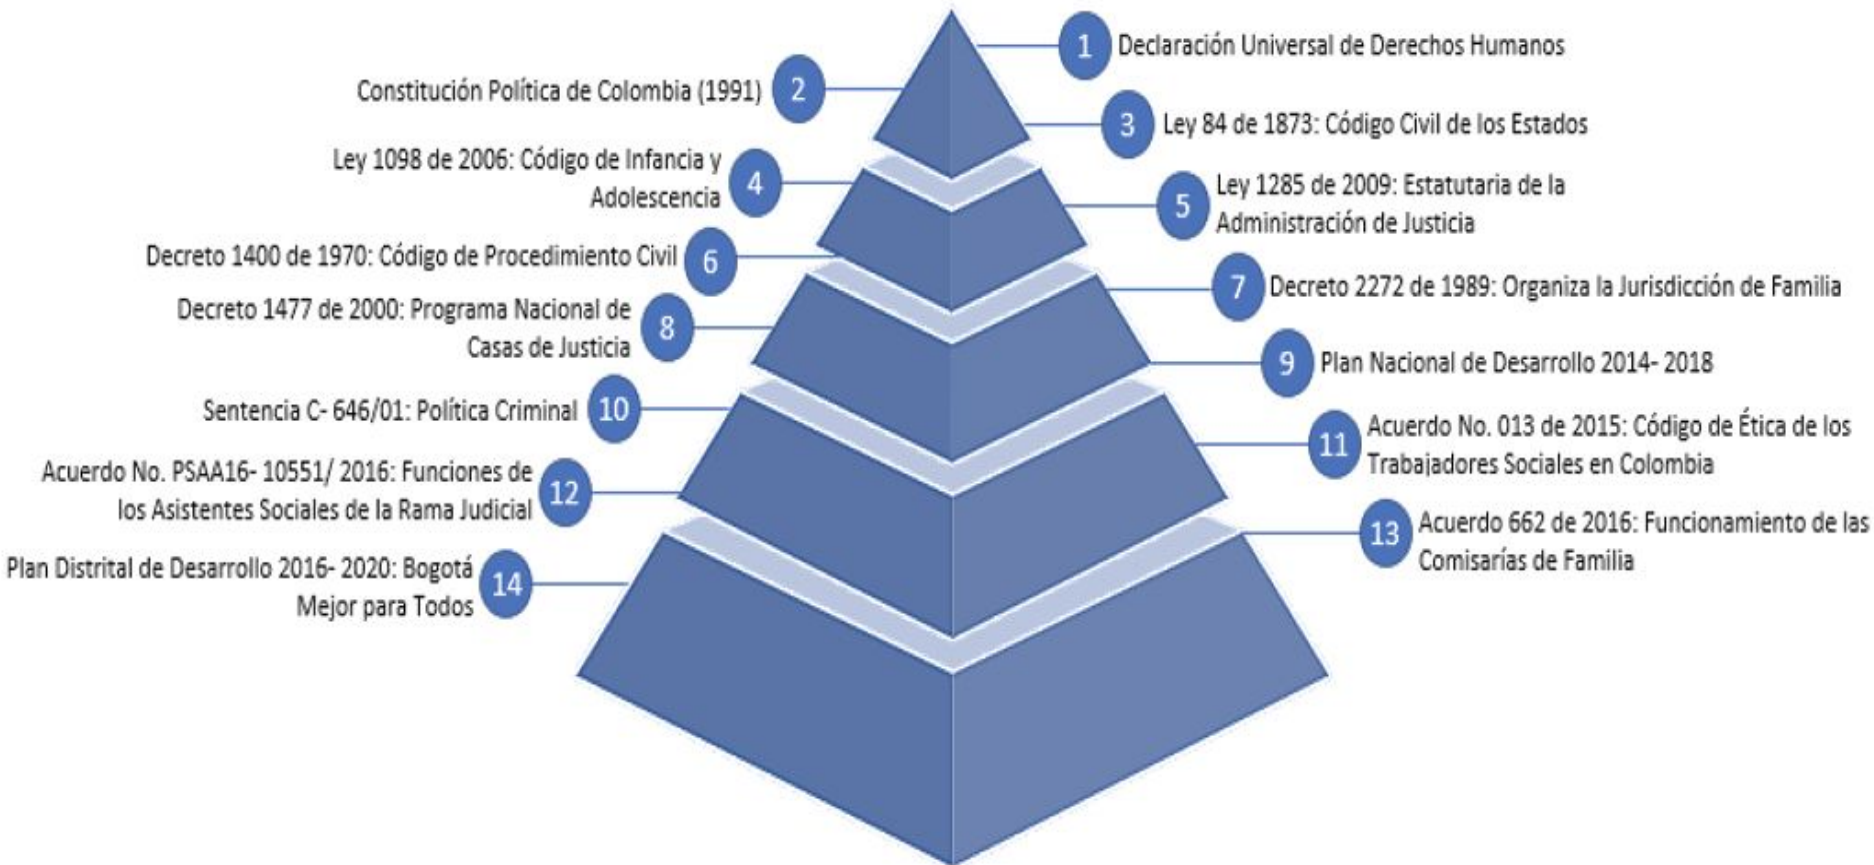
1 Declaración Universal de Derechos Humanos

Constitución Política de Colombia (1991) 2

3 Ley 84 de 1873: Código Civil de los Estados

Ley 1098 de 2006: Código de Infancia y Adolescencia 4

5 Ley 1285 de 2009: Estatutaria de la Administración de Justicia

Decreto 1400 de 1970: Código de Procedimiento Civil 6

7 Decreto 2272 de 1989: Organiza la Jurisdicción de Familia

Decreto 1477 de 2000: Programa Nacional de Casas de Justicia 8

9 Plan Nacional de Desarrollo 2014- 2018

Sentencia C- 646/01: Política Criminal 10

11 Acuerdo No. 013 de 2015: Código de Ética de los Trabajadores Sociales en Colombia

Acuerdo No. PSAA16- 10551/ 2016: Funciones de los Asistentes Sociales de la Rama Judicial 12

13 Acuerdo 662 de 2016: Funcionamiento de las Comisarías de Familia

Plan Distrital de Desarrollo 2016- 2020: Bogotá Mejor para Todos 14